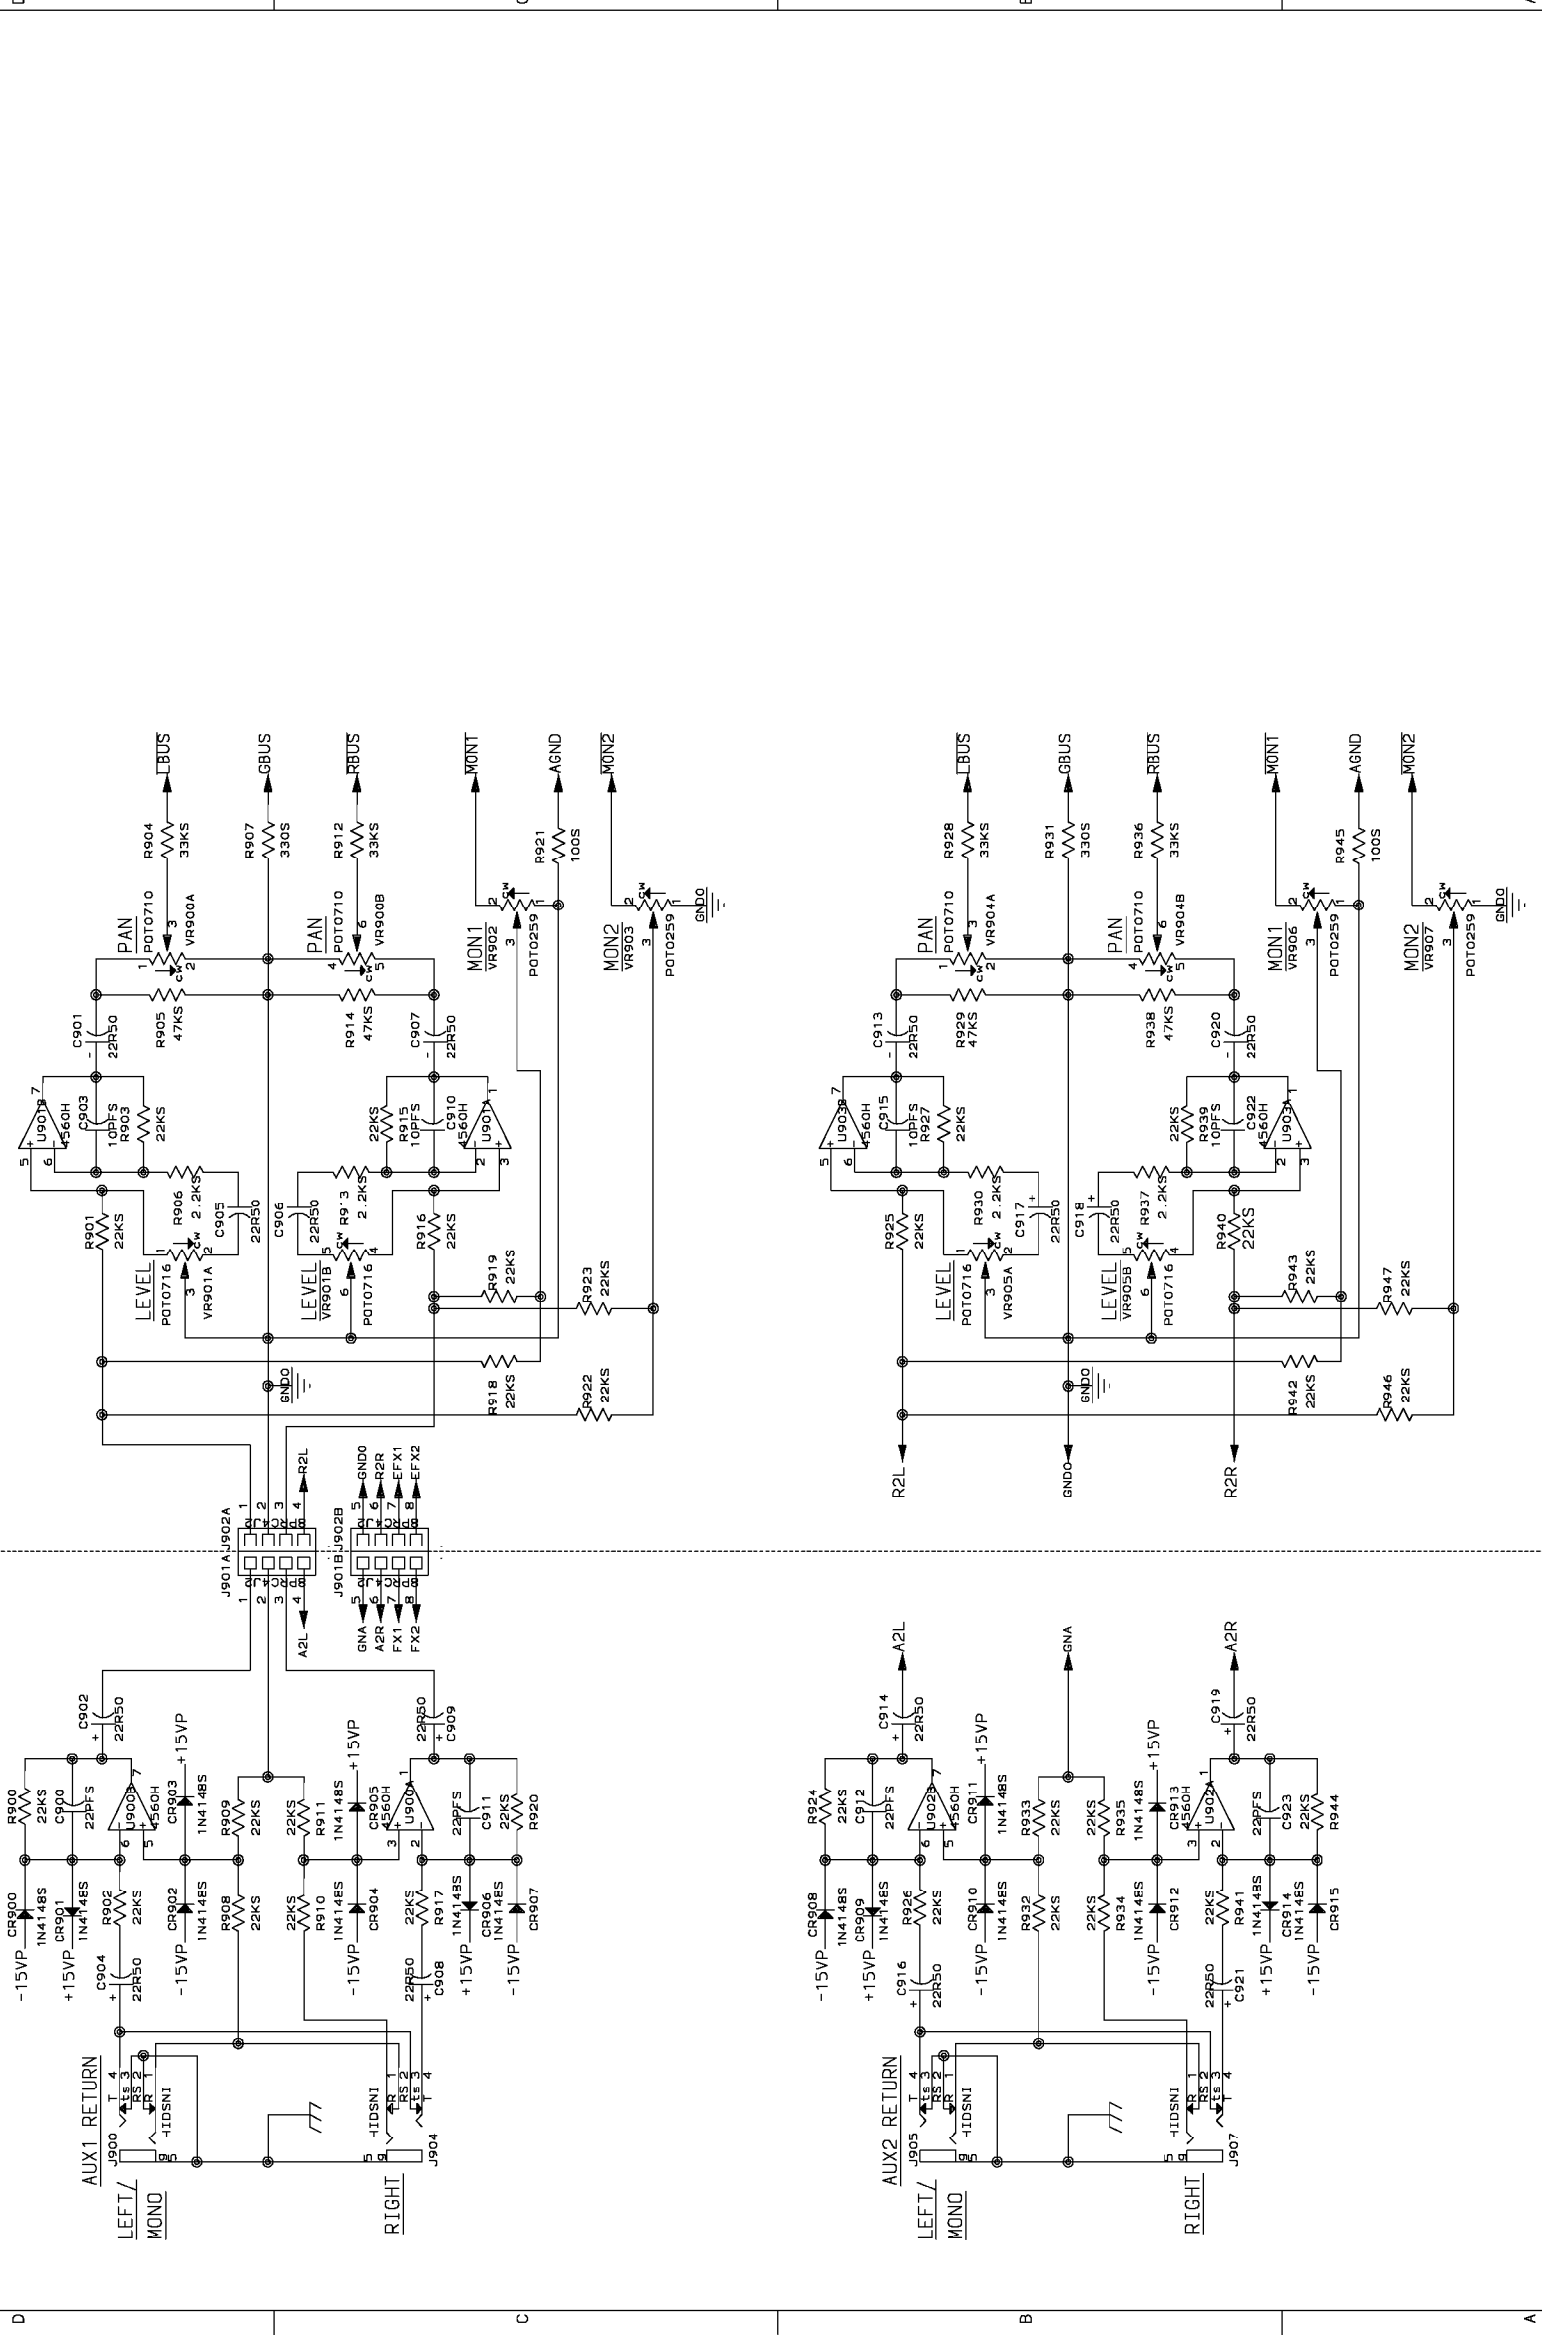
D
C
B
A

AUX1 RETURN
LEFT/
MONO
RIGHT
J900
J904
IDSN1
T 4
TS 3
RS 2
R 1
-15VP
+15VP
CR900
1N4148S
CR901
1N4148S
R900
22KS
C900
22PFS
R902
22KS
C904
22R50
U900B
4560H
CR903
1N4148S
CR902
1N4148S
+15VP
-15VP
R909
22KS
R908
22KS
R911
22KS
R910
22KS
CR905
1N4148S
CR904
1N4148S
U900A
4560H
R917
22KS
CR906
1N4148S
CR907
C911
22PFS
R920
22KS
C908
22R50
C909
22R50
C902
22R50
J901A
J902A
J901B
J902B
A2L
GNA
A2R
FX1
FX2
R2L
GNDO
R2R
EFX1
EFX2

R901
22KS
LEVEL
POT0716
VR901A
R906
2.2KS
C905
22R50
U901B
4560H
C903
10PFS
R903
22KS
C901
22R50
R905
47KS
PAN
POT0710
VR900A
R904
33KS
LBUS
R907
330S
GBUS
C906
22R50
R913
2.2KS
LEVEL
VR901B
POT0716
R916
22KS
R915
22KS
C910
10PFS
U901A
4560H
C907
22R50
R914
47KS
PAN
POT0710
VR900B
R912
33KS
RBUS
MON1
VR902
POT0259
MONT
R921
100S
AGND
MON2
VR903
POT0259
MON2
GNDO
R919
22KS
R923
22KS
R918
22KS
R922
22KS

AUX2 RETURN
LEFT/
MONO
RIGHT
J905
J907
CR908
CR909
R924
C912
22PFS
R926
C916
U902B
CR911
CR910
R933
R932
R935
R934
CR913
CR912
U902A
R941
CR914
CR915
C923
R944
C921
C919
C914
A2L
GNA
A2R
R925
LEVEL
POT0716
VR905A
R930
C917
U903B
C915
R927
C913
R929
47KS
PAN
VR904A
R928
33KS
LBUS
R931
330S
GBUS
C918
R937
VR905B
R940
R939
C922
U903A
C920
R938
VR904B
R936
RBUS
MON1
VR906
MONT
R945
100S
AGND
MON2
VR907
MON2
GNDO
R943
R947
R942
R946
R2L
GNDO
R2R